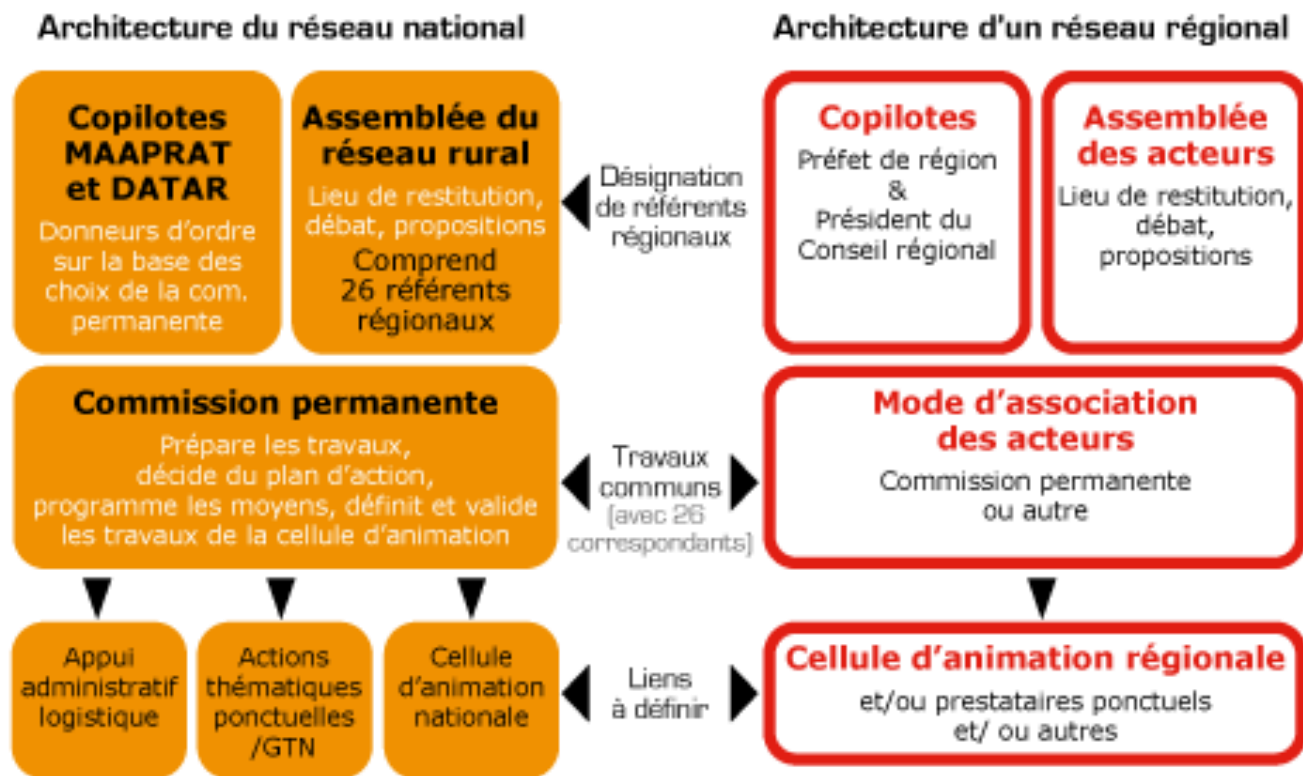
Architecture du réseau national

Copilotes MAAPRAT et DATAR
Donneurs d'ordre sur la base des choix de la com. permanente

Assemblée du réseau rural
Lieu de restitution, débat, propositions
Comprend 26 référents régionaux

Commission permanente
Prépare les travaux, décide du plan d'action, programme les moyens, définit et valide les travaux de la cellule d'animation

Appui administratif logistique

Actions thématiques ponctuelles /GTN

Cellule d'animation nationale

Désignation de référents régionaux

Travaux communs
[avec 26 correspondants]

Liens à définir

Architecture d'un réseau régional

Copilotes
Préfet de région & Président du Conseil régional

Assemblée des acteurs
Lieu de restitution, débat, propositions

Mode d'association des acteurs
Commission permanente ou autre

Cellule d'animation régionale
et/ou prestataires ponctuels et/ ou autres